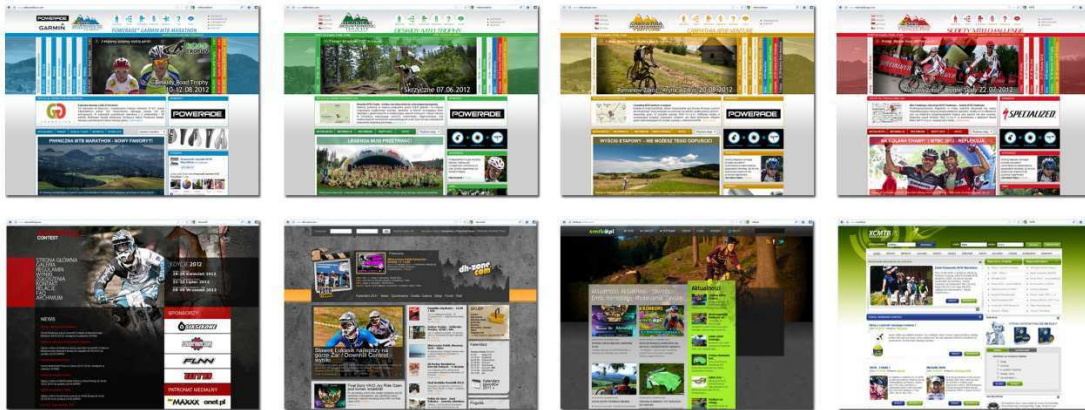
POWERADE GARMIN

POWERADE GARMIN MTB MARATHON

Beskidy Road Trophy 10-12.08.2012

POWERADE

PIWNICZNA MTB MARATHON - NOWY FAWORYT?

BESKIDY MTB TROPHY

Skrzyczne 07.06.2012

POWERADE

LEGENDA BIJE PRZETRWAĆ!

CARPATHIA MTB ADVENTURE

Rymanów Zdrój - Krynica Zdrój 20.08.2012

POWERADE

WYŚCIG ETAPOWY - NIE MOŻESZ TEGO OPUŚCIĆ!

SUDETY MTB CHALLENGE

22.07.2012

SPECIALIZED

CONTEST

STRONA GŁÓWNA
GALERIA
REGULAMIN
WYNIKI
ZGŁOSZENIA
KONTAKT
RELACJE
ARCHIUM

EDYCJE 2012

NEWS

SPONSORZY

PATRONAT MEDIALNY

MAXXIS onet.pl

dh-zone.com

Aktualności

XCMTB